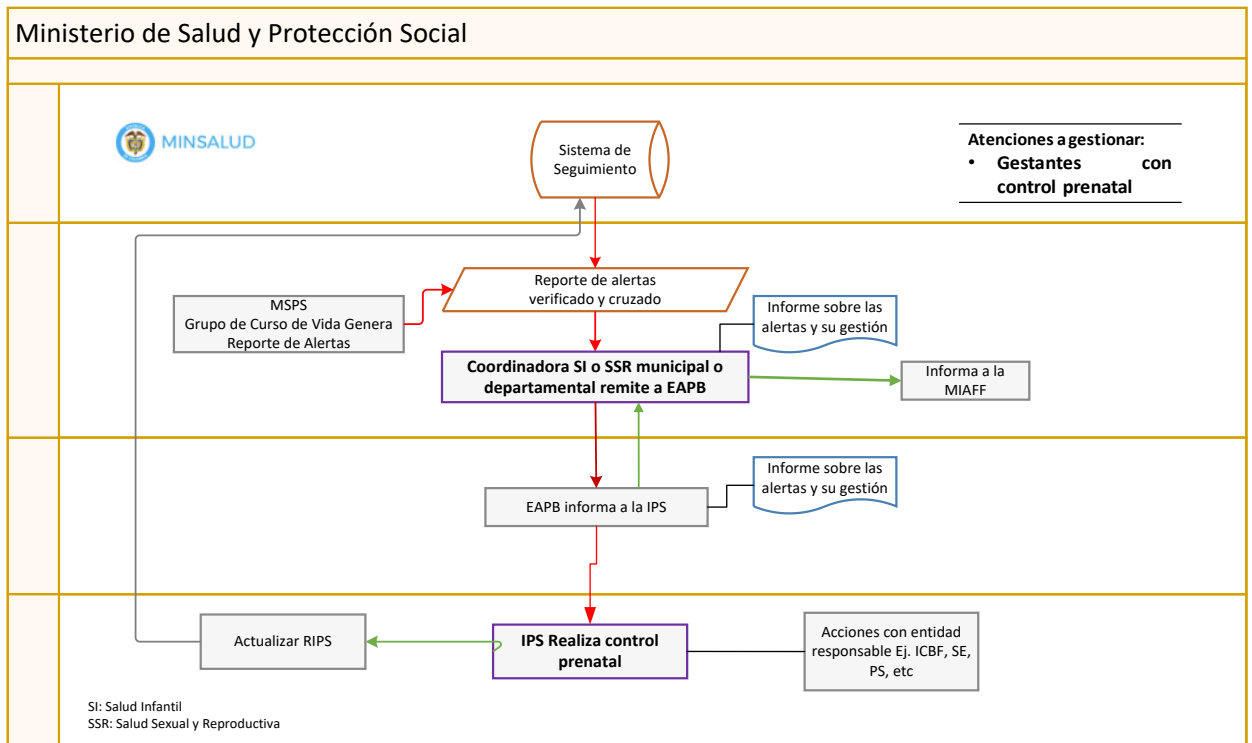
Ministerio de Salud y Protección Social

MINSALUD

Sistema de Seguimiento

Atenciones a gestionar:
• Gestantes con control prenatal

MSPS
Grupo de Curso de Vida Genera
Reporte de Alertas

Reporte de alertas verificado y cruzado

Informe sobre las alertas y su gestión

Coordinadora SI o SSR municipal o departamental remite a EAPB

Informa a la MIAFF

Informe sobre las alertas y su gestión

EAPB informa a la IPS

Actualizar RIPS

IPS Realiza control prenatal

Acciones con entidad responsable Ej. ICBF, SE, PS, etc

SI: Salud Infantil
SSR: Salud Sexual y Reproductiva